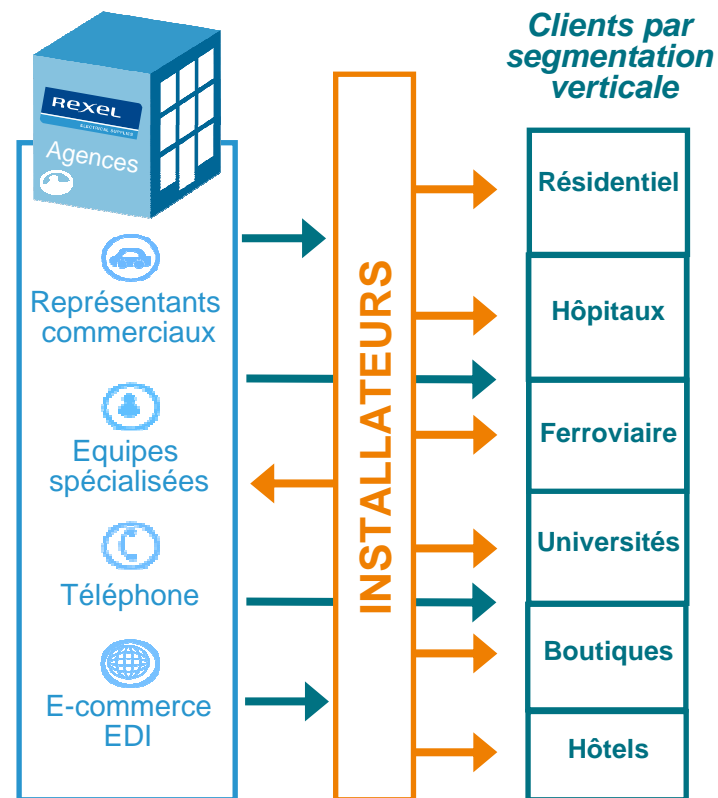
Clients par segmentation verticale

REXEL
ELECTRICAL SUPPLIES

Agences

Représentants commerciaux

Equipes spécialisées

Téléphone

E-commerce EDI

INSTALLATEURS

Résidentiel

Hôpitaux

Ferroviaire

Universités

Boutiques

Hôtels